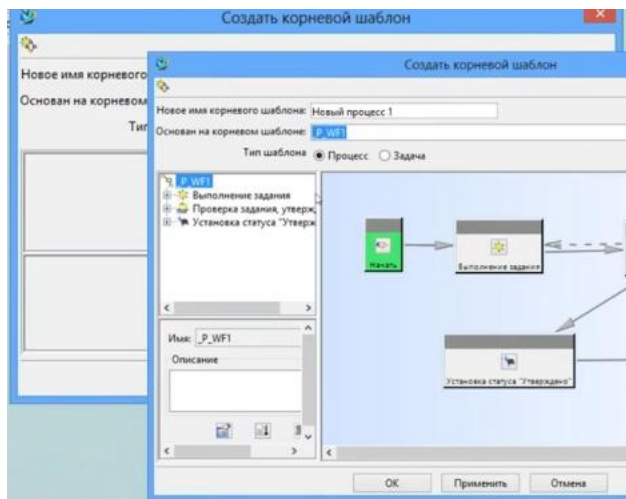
Создать корневой шаблон

Новое имя корневого

Основан на корневом

Тип

Создать корневой шаблон

Новое имя корневого шаблона: Новый процесс 1

Основан на корневом шаблоне: _P_WF1

Тип шаблона ● Процесс ○ Задача

_P_WF1
Выполнение задания
Проверка задания, утверж
Установка статуса "Утверж

Имя: _P_WF1

Описание

Начать

Выполнение задания

Установка статуса "Утверждено"

OK
Применить
Отмена